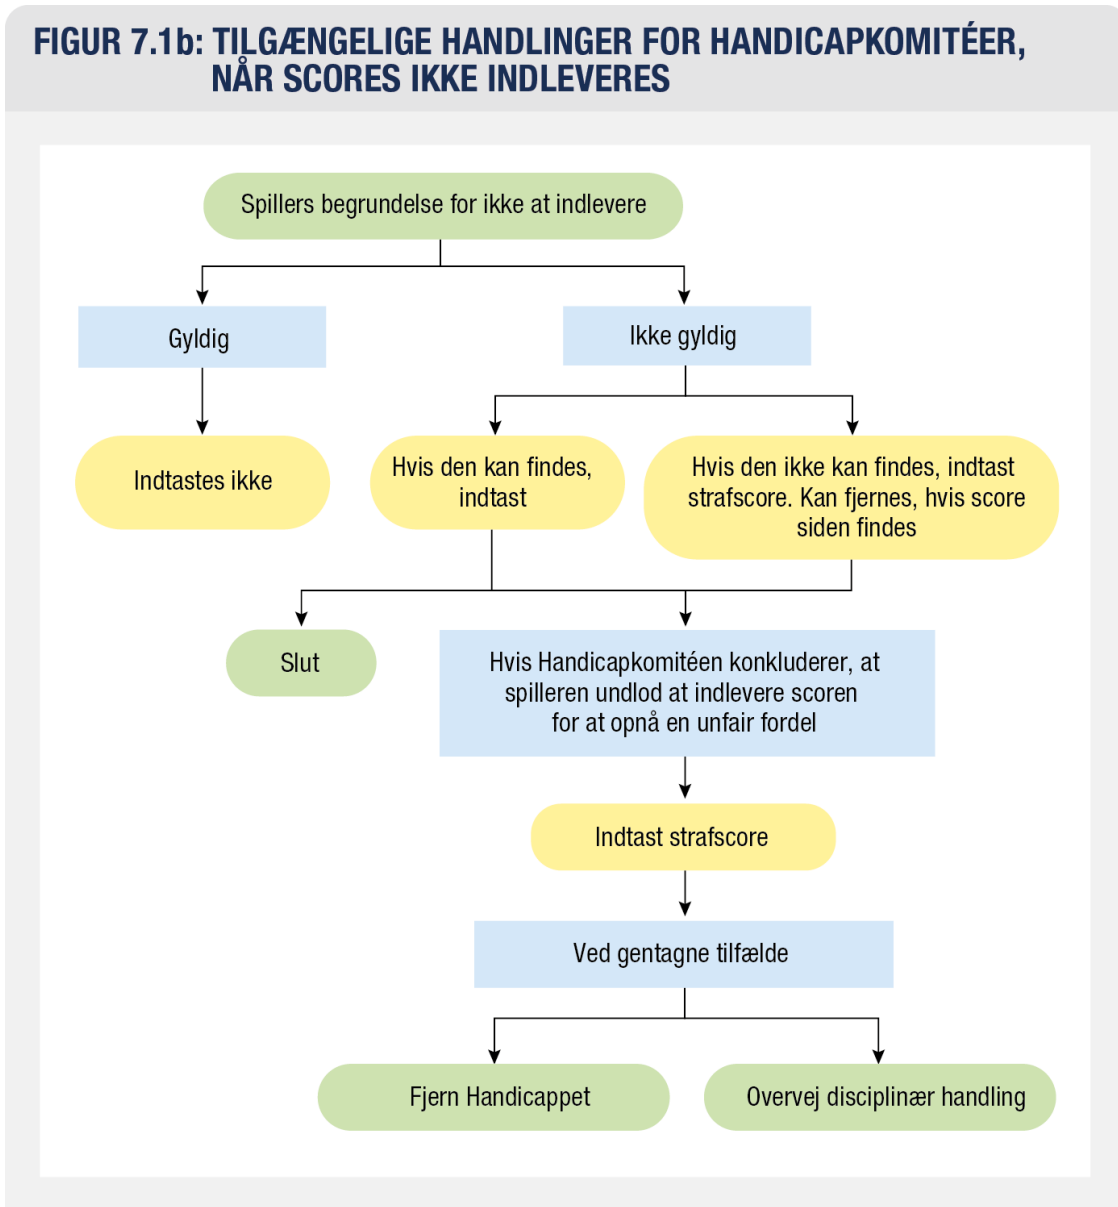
FIGUR 7.1b: TILGÆNGELIGE HANDLINGER FOR HANDICAPKOMITÉER, NÅR SCORES IKKE INDLEVERES

Spillers begrundelse for ikke at indlevere

Gyldig

Ikke gyldig

Indtastes ikke

Hvis den kan findes, indtast

Hvis den ikke kan findes, indtast strafscore. Kan fjernes, hvis score siden findes

Slut

Hvis Handicapkomitéen konkluderer, at spilleren undlod at indlevere scoren for at opnå en unfair fordel

Indtast strafscore

Ved gentagne tilfælde

Fjern Handicappet

Overvej disciplinær handling